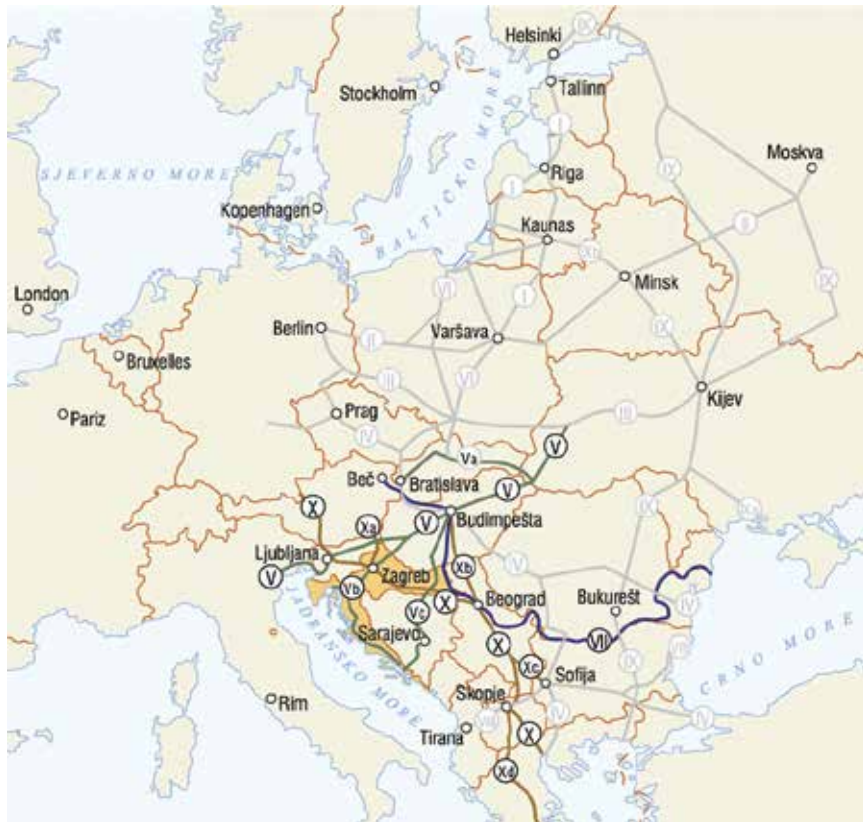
Helsinki
Tallinn
Stockholm
SJEVERNO MORE
BALTIČKO MORE
Moskva
Riga
Kopenhagen
Kaunas
Minsk
London
Berlin
Varšava
Bruxelles
Kijev
Prag
Pariz
Va
V
Beč
Bratislava
V
X
Xa
V
Budimpešta
Ljubljana
V
Zagreb
Vb
Xb
X
Beograd
Bukurešt
Vc
Sarajevo
X
VII
JADRANSKO MORE
Xc
Sofija
CRNO MORE
Rim
Skopje
Tirana
X
Xd